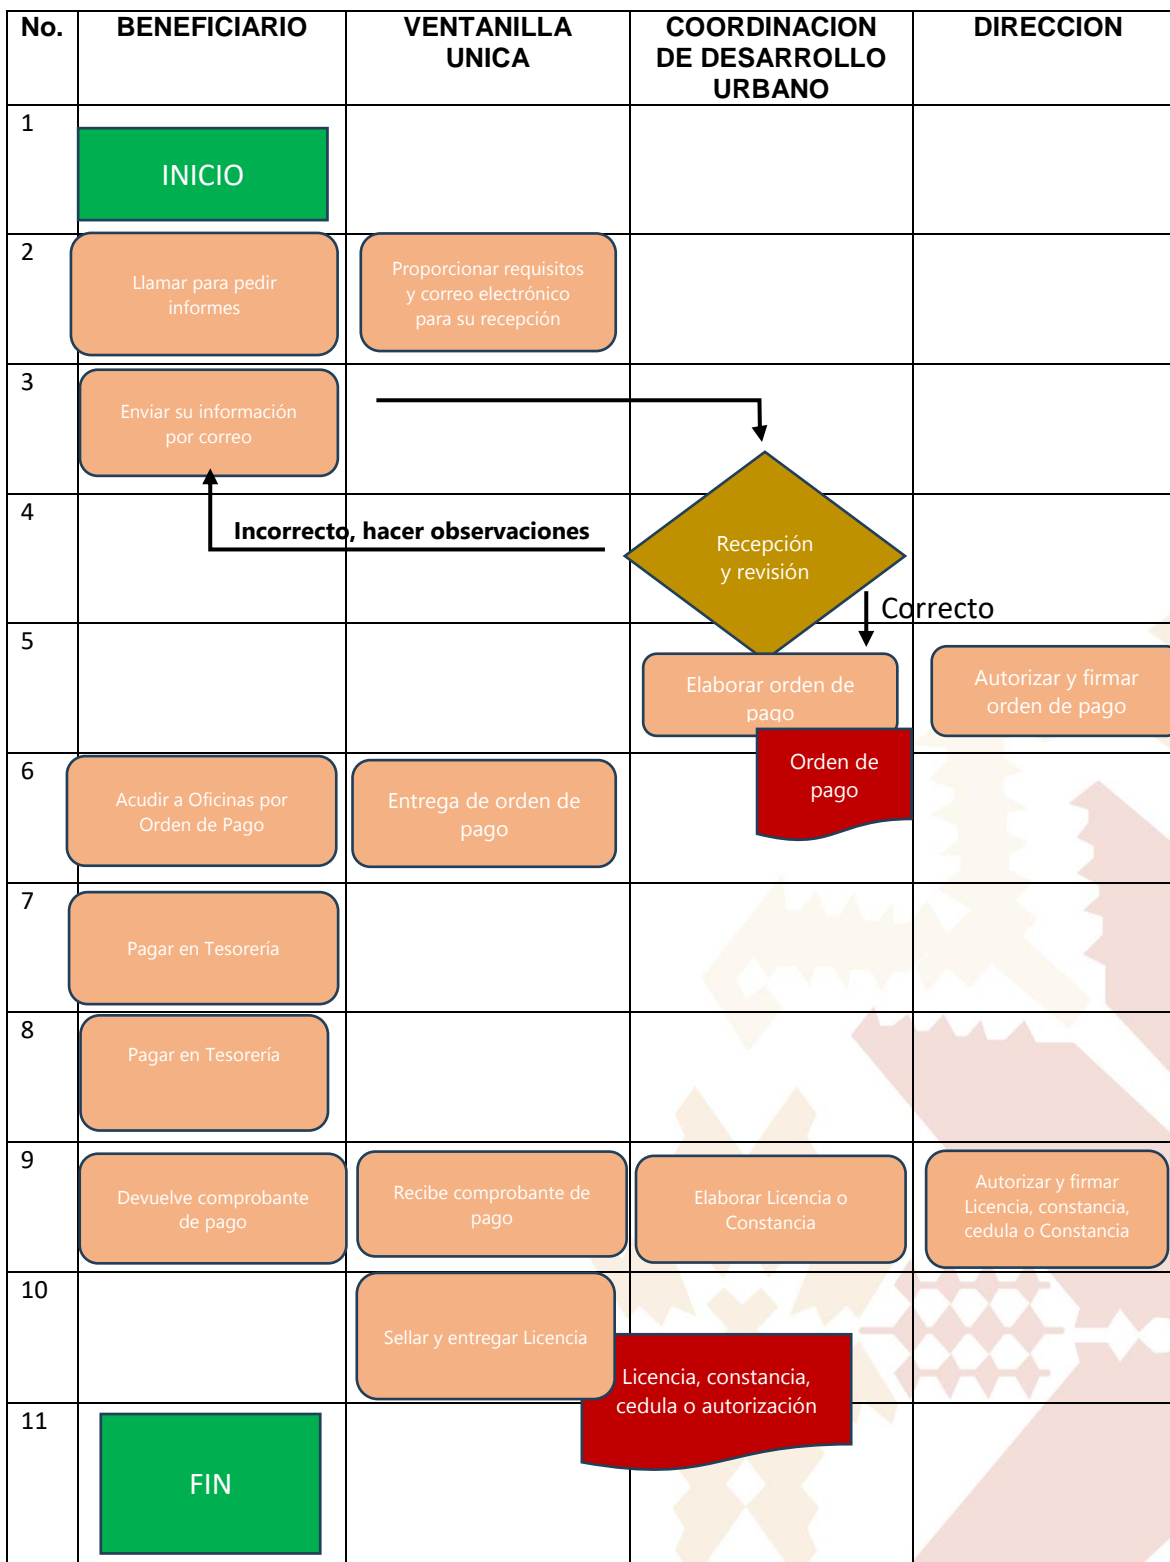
| No. | BENEFICIARIO | VENTANILLA UNICA | COORDINACION DE DESARROLLO URBANO | DIRECCION |
|---|---|---|---|---|
| 1 | INICIO | | | |
| 2 | Llamar para pedir informes | Proporcionar requisitos y correo electrónico para su recepción | | |
| 3 | Enviar su información por correo | | | |
| 4 | Incorrecto, hacer observaciones | | Recepción y revisión | |
| 5 | | | Correcto<br>Elaborar orden de pago | Autorizar y firmar orden de pago |
| 6 | Acudir a Oficinas por Orden de Pago | Entrega de orden de pago | Orden de pago | |
| 7 | Pagar en Tesorería | | | |
| 8 | Pagar en Tesorería | | | |
| 9 | Devuelve comprobante de pago | Recibe comprobante de pago | Elaborar Licencia o Constancia | Autorizar y firmar Licencia, constancia, cedula o Constancia |
| 10 | | Sellar y entregar Licencia | Licencia, constancia, cedula o autorización | |
| 11 | FIN | | | |